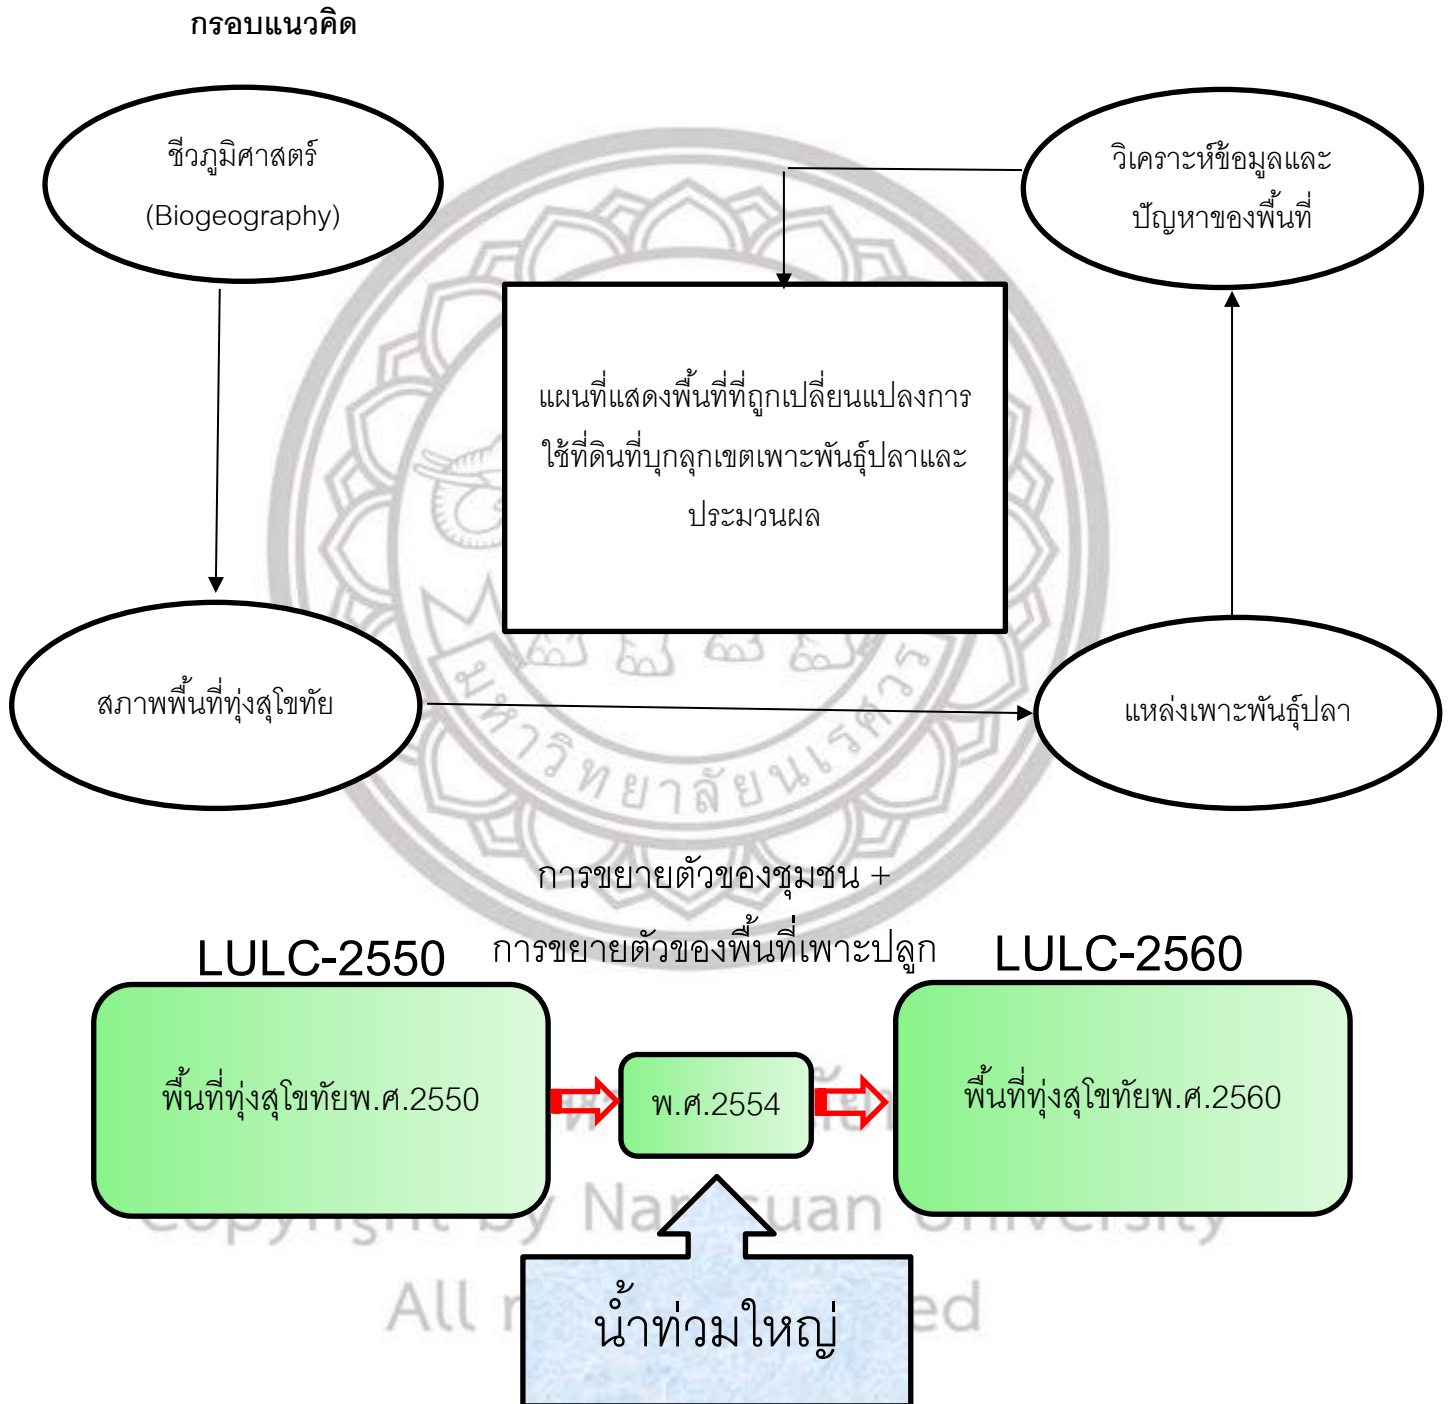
กรอบแนวคิด

ชีวภูมิศาสตร์ (Biogeography)

วิเคราะห์ข้อมูลและปัญหาของพื้นที่

แผนที่แสดงพื้นที่ที่ถูกเปลี่ยนแปลงการใช้ที่ดินที่บุกลุกเขตเพาะพันธุ์ปลาและประมวนผล

สภาพพื้นที่ทุ่งสุโขทัย

แหล่งเพาะพันธุ์ปลา

มหาวิทยาลัยนเรศวร

การขยายตัวของชุมชน + การขยายตัวของพื้นที่เพาะปลูก

LULC-2550

LULC-2560

พื้นที่ทุ่งสุโขทัยพ.ศ.2550

พ.ศ.2554

พื้นที่ทุ่งสุโขทัยพ.ศ.2560

Copyright by Naresuan University
All rights reserved

น้ำท่วมใหญ่